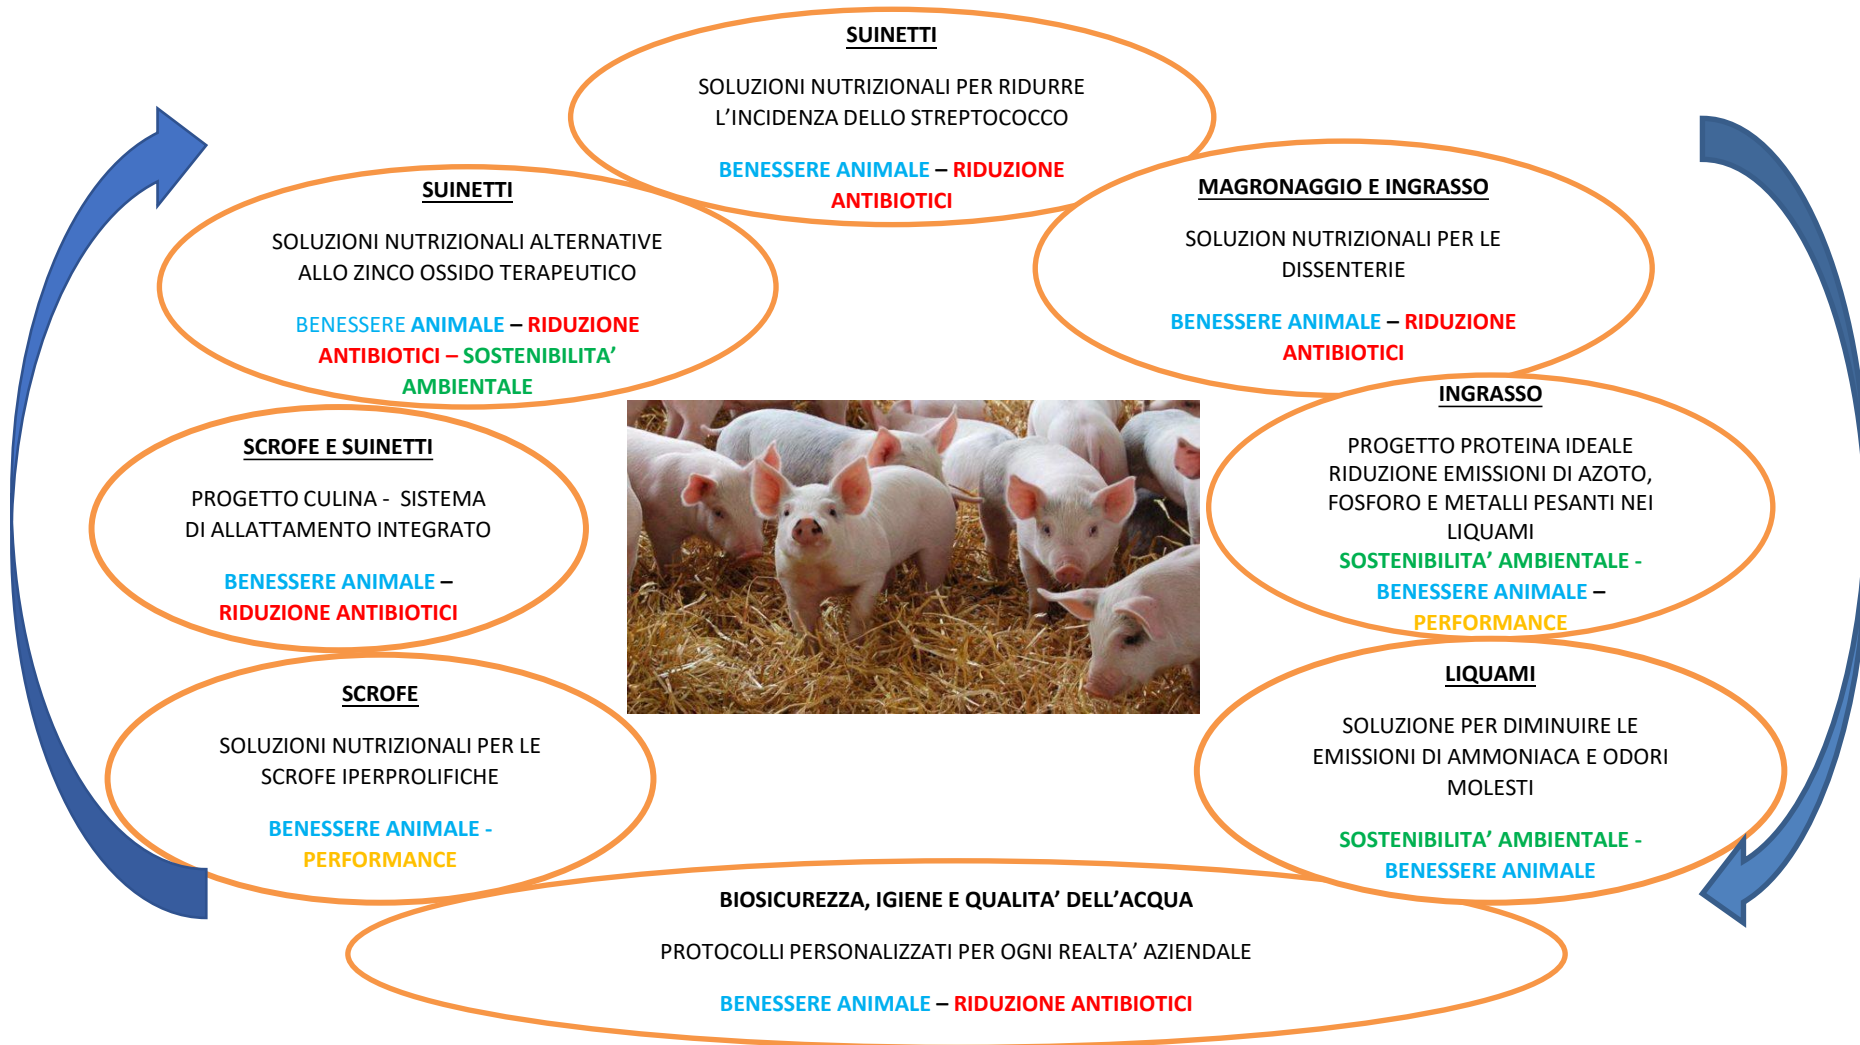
SUINETTI

SOLUZIONI NUTRIZIONALI PER RIDURRE L'INCIDENZA DELLO STREPTOCOCCO

BENESSERE ANIMALE – RIDUZIONE ANTIBIOTICI

SUINETTI

SOLUZIONI NUTRIZIONALI ALTERNATIVE ALLO ZINCO OSSIDO TERAPEUTICO

BENESSERE ANIMALE – RIDUZIONE ANTIBIOTICI – SOSTENIBILITA' AMBIENTALE

MAGRONAGGIO E INGRASSO

SOLUZION NUTRIZIONALI PER LE DISSENTERIE

BENESSERE ANIMALE – RIDUZIONE ANTIBIOTICI

SCROFE E SUINETTI

PROGETTO CULINA - SISTEMA DI ALLATTAMENTO INTEGRATO

BENESSERE ANIMALE – RIDUZIONE ANTIBIOTICI

INGRASSO

PROGETTO PROTEINA IDEALE RIDUZIONE EMISSIONI DI AZOTO, FOSFORO E METALLI PESANTI NEI LIQUAMI

SOSTENIBILITA' AMBIENTALE - BENESSERE ANIMALE – PERFORMANCE

SCROFE

SOLUZIONI NUTRIZIONALI PER LE SCROFE IPERPROLIFICHE

BENESSERE ANIMALE - PERFORMANCE

LIQUAMI

SOLUZIONE PER DIMINUIRE LE EMISSIONI DI AMMONIACA E ODORI MOLESTI

SOSTENIBILITA' AMBIENTALE - BENESSERE ANIMALE

BIOSICUREZZA, IGIENE E QUALITA' DELL'ACQUA

PROTOCOLLI PERSONALIZZATI PER OGNI REALTA' AZIENDALE

BENESSERE ANIMALE – RIDUZIONE ANTIBIOTICI